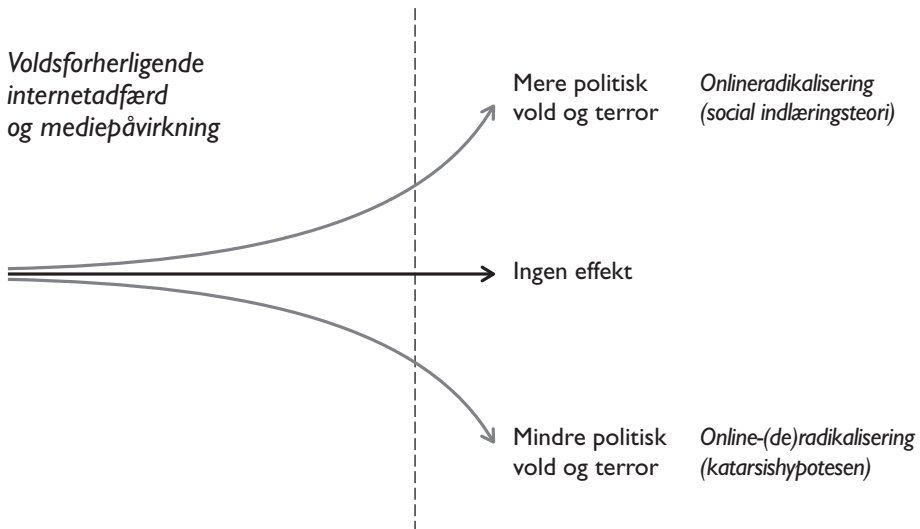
Voldsforherligende internetadfærd og mediepåvirkning

Mere politisk vold og terror

Onlineradikalisering (social indlæringsteori)

Ingen effekt

Mindre politisk vold og terror

Online-(de)radikalisering (katarsishypotesen)